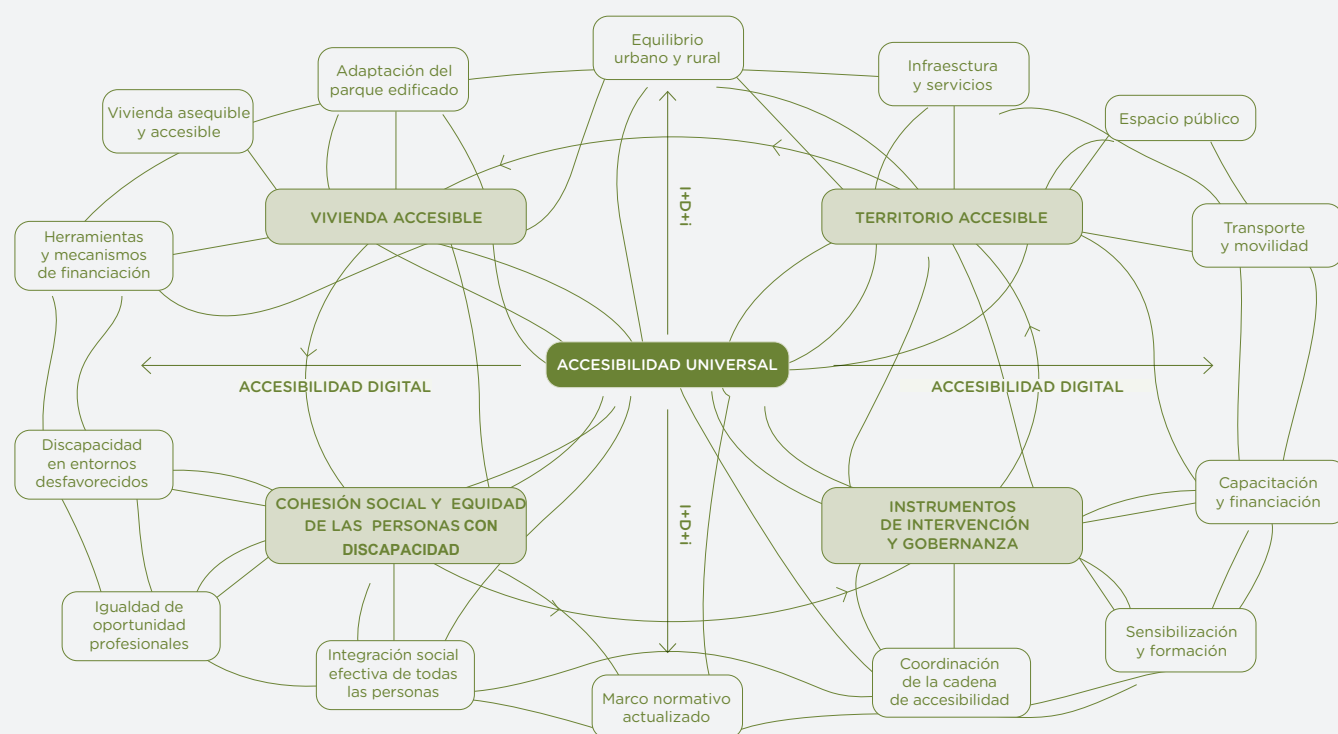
Equilibrio urbano y rural

Adaptación del parque edificado

Infraescstura y servicios

Vivienda asequible y accesible

Espacio público

VIVIENDA ACCESIBLE

I+D+i

TERRITORIO ACCESIBLE

Transporte y movilidad

Herramientas y mecanismos de financiación

ACCESIBILIDAD UNIVERSAL

ACCESIBILIDAD DIGITAL

ACCESIBILIDAD DIGITAL

Discapacidad en entornos desfavorecidos

Capacitación y financiación

COHESIÓN SOCIAL Y EQUIDAD DE LAS PERSONAS CON DISCAPACIDAD

I+D+i

INSTRUMENTOS DE INTERVENCIÓN Y GOBERNANZA

Igualdad de oportunidad profesionales

Sensibilización y formación

Integración social efectiva de todas las personas

Coordinación de la cadena de accesibilidad

Marco normativo actualizado